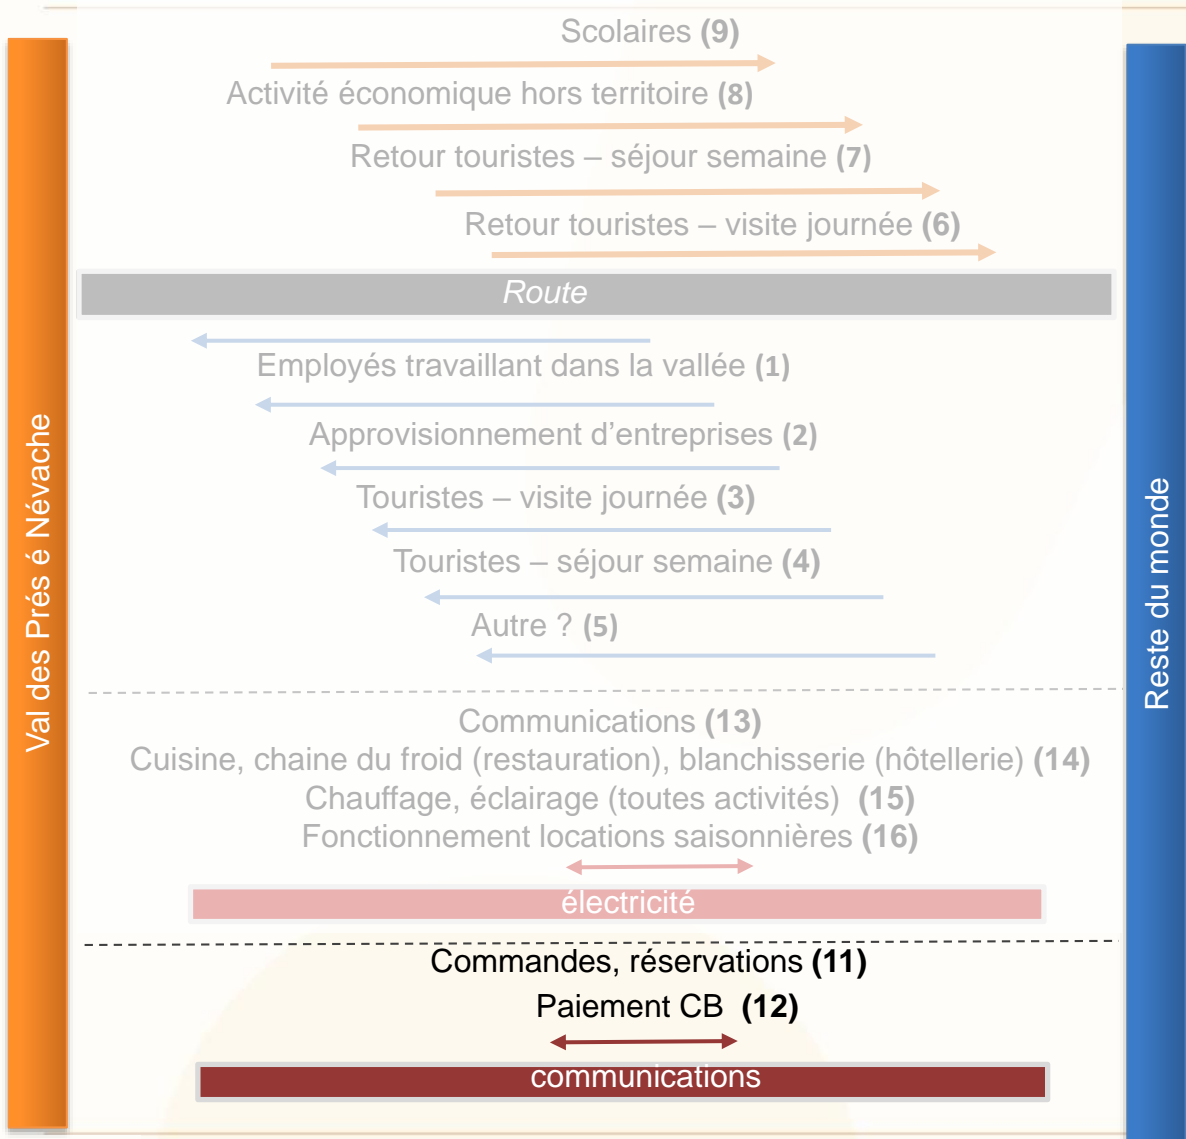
Val des Prés é Névache

Scolaires (9)

Activité économique hors territoire (8)

Retour touristes – séjour semaine (7)

Retour touristes – visite journée (6)

Route

Employés travaillant dans la vallée (1)

Approvisionnement d'entreprises (2)

Touristes – visite journée (3)

Touristes – séjour semaine (4)

Autre ? (5)

Communications (13)
Cuisine, chaine du froid (restauration), blanchisserie (hôtellerie) (14)
Chauffage, éclairage (toutes activités) (15)
Fonctionnement locations saisonnières (16)

électricité

Commandes, réservations (11)
Paiement CB (12)

communications

Reste du monde